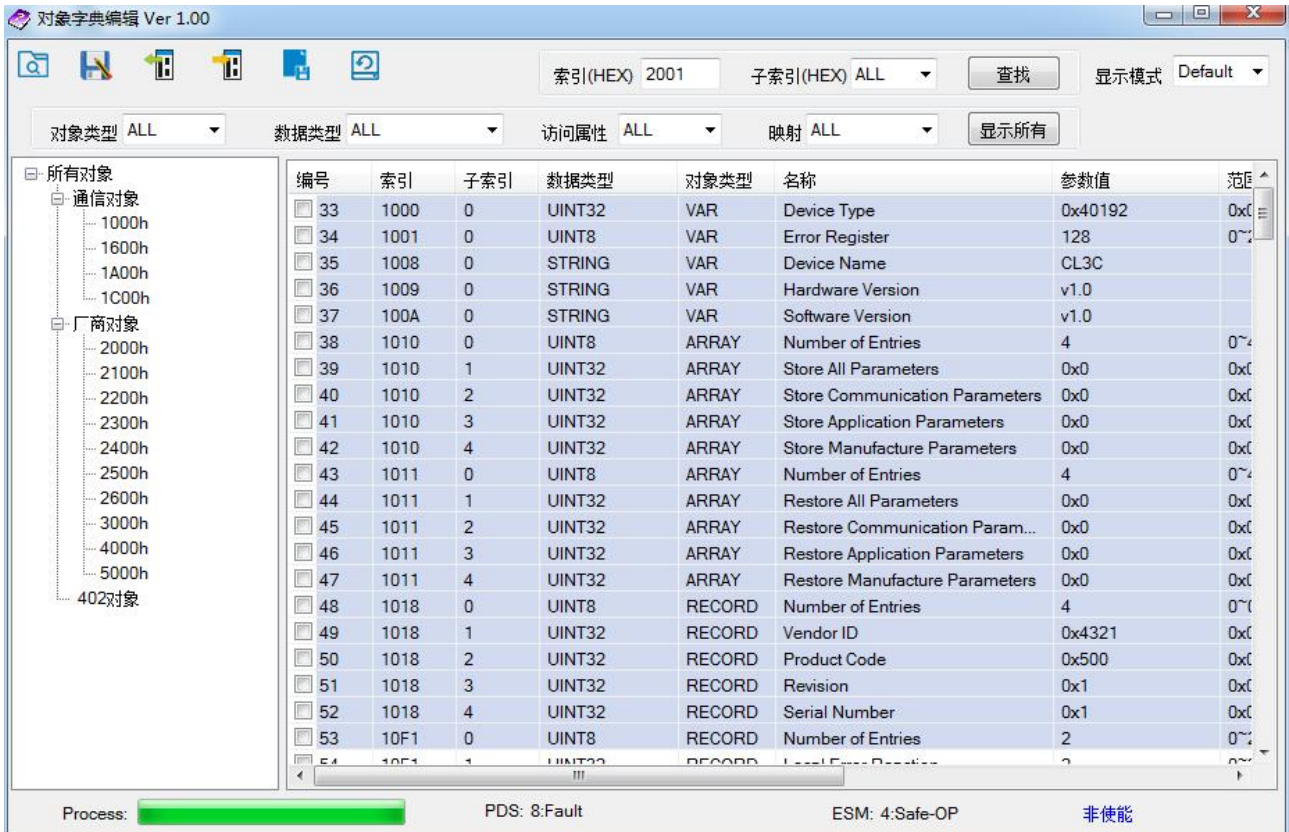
对象字典编辑 Ver 1.00

索引(HEX) 2001 子索引(HEX) ALL 查找 显示模式 Default

对象类型 ALL 数据类型 ALL 访问属性 ALL 映射 ALL 显示所有

所有对象
通信对象
1000h
1600h
1A00h
1C00h
厂商对象
2000h
2100h
2200h
2300h
2400h
2500h
2600h
3000h
4000h
5000h
402对象

| 编号 | 索引 | 子索引 | 数据类型 | 对象类型 | 名称 | 参数值 | 范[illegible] |
|---|---|---|---|---|---|---|---|
| 33 | 1000 | 0 | UINT32 | VAR | Device Type | 0x40192 | 0x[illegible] |
| 34 | 1001 | 0 | UINT8 | VAR | Error Register | 128 | 0~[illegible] |
| 35 | 1008 | 0 | STRING | VAR | Device Name | CL3C | |
| 36 | 1009 | 0 | STRING | VAR | Hardware Version | v1.0 | |
| 37 | 100A | 0 | STRING | VAR | Software Version | v1.0 | |
| 38 | 1010 | 0 | UINT8 | ARRAY | Number of Entries | 4 | 0~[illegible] |
| 39 | 1010 | 1 | UINT32 | ARRAY | Store All Parameters | 0x0 | 0x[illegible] |
| 40 | 1010 | 2 | UINT32 | ARRAY | Store Communication Parameters | 0x0 | 0x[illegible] |
| 41 | 1010 | 3 | UINT32 | ARRAY | Store Application Parameters | 0x0 | 0x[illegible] |
| 42 | 1010 | 4 | UINT32 | ARRAY | Store Manufacture Parameters | 0x0 | 0x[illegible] |
| 43 | 1011 | 0 | UINT8 | ARRAY | Number of Entries | 4 | 0~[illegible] |
| 44 | 1011 | 1 | UINT32 | ARRAY | Restore All Parameters | 0x0 | 0x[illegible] |
| 45 | 1011 | 2 | UINT32 | ARRAY | Restore Communication Param... | 0x0 | 0x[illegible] |
| 46 | 1011 | 3 | UINT32 | ARRAY | Restore Application Parameters | 0x0 | 0x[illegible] |
| 47 | 1011 | 4 | UINT32 | ARRAY | Restore Manufacture Parameters | 0x0 | 0x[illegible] |
| 48 | 1018 | 0 | UINT8 | RECORD | Number of Entries | 4 | 0~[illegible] |
| 49 | 1018 | 1 | UINT32 | RECORD | Vendor ID | 0x4321 | 0x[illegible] |
| 50 | 1018 | 2 | UINT32 | RECORD | Product Code | 0x500 | 0x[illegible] |
| 51 | 1018 | 3 | UINT32 | RECORD | Revision | 0x1 | 0x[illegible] |
| 52 | 1018 | 4 | UINT32 | RECORD | Serial Number | 0x1 | 0x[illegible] |
| 53 | 10F1 | 0 | UINT8 | RECORD | Number of Entries | 2 | 0~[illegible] |
| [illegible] | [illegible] | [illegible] | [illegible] | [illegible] | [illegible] | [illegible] | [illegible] |

Process: PDS: 8:Fault ESM: 4:Safe-OP 非使能